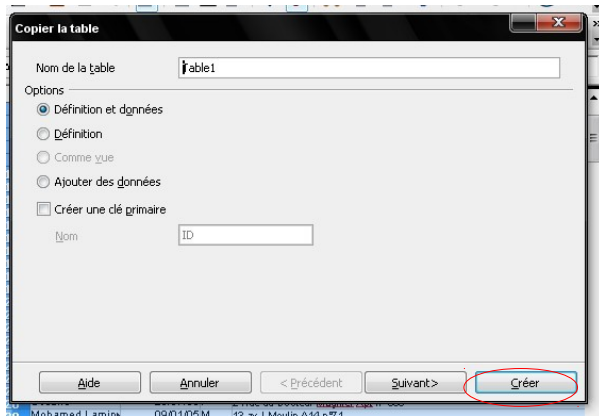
Copier la table

Nom de la table
Table1

Options

Définition et données

Définition

Comme vue

Ajouter des données

Créer une clé primaire

Nom
ID

Aide
Annuler
< Précédent
Suivant>
Créer

Mohamed Lamine
09/01/05 M
13 av J Moulin A14 n°71